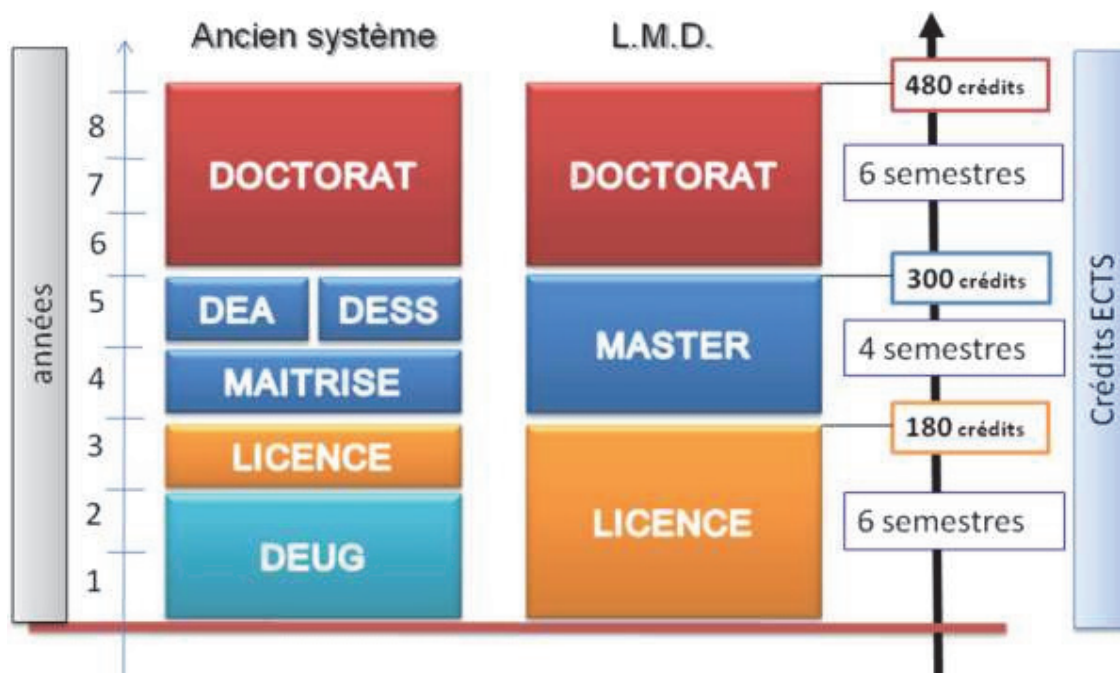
années

Ancien système

L.M.D.

8
7
6
5
4
3
2
1

DOCTORAT

DEA

DESS

MAITRISE

LICENCE

DEUG

DOCTORAT

MASTER

LICENCE

480 crédits

6 semestres

300 crédits

4 semestres

180 crédits

6 semestres

Crédits ECTS